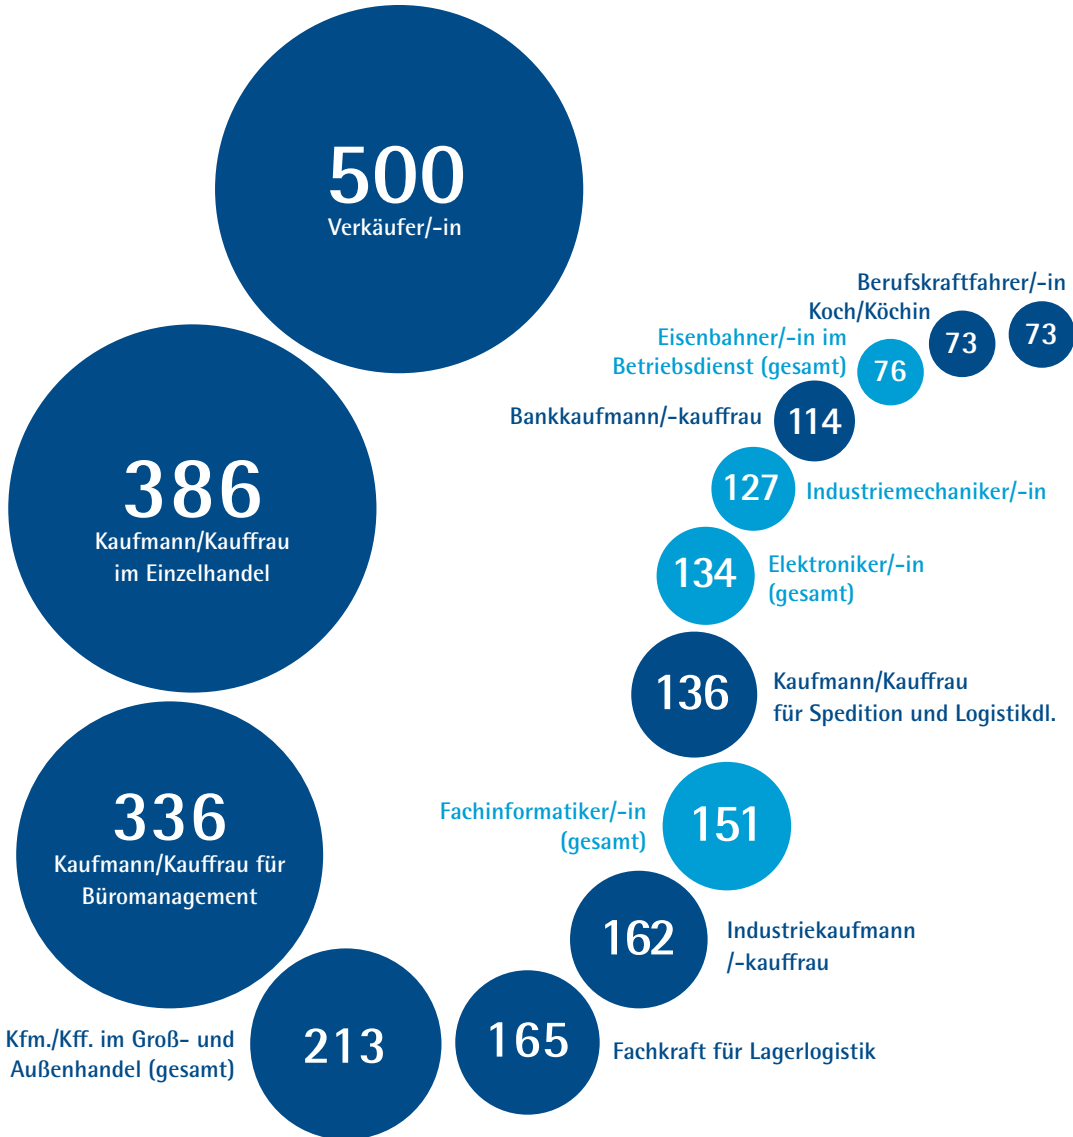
500
Verkäufer/-in

Berufskraftfahrer/-in
Koch/Köchin
73
73
Eisenbahner/-in im Betriebsdienst (gesamt)
76

Bankkaufmann/-kauffrau
114

386
Kaufmann/Kauffrau im Einzelhandel

127
Industriemechaniker/-in

134
Elektroniker/-in (gesamt)

136
Kaufmann/Kauffrau für Spedition und Logistikdl.

336
Kaufmann/Kauffrau für Büromanagement

Fachinformatiker/-in (gesamt)
151

162
Industriekaufmann /-kauffrau

Kfm./Kff. im Groß- und Außenhandel (gesamt)
213

165
Fachkraft für Lagerlogistik